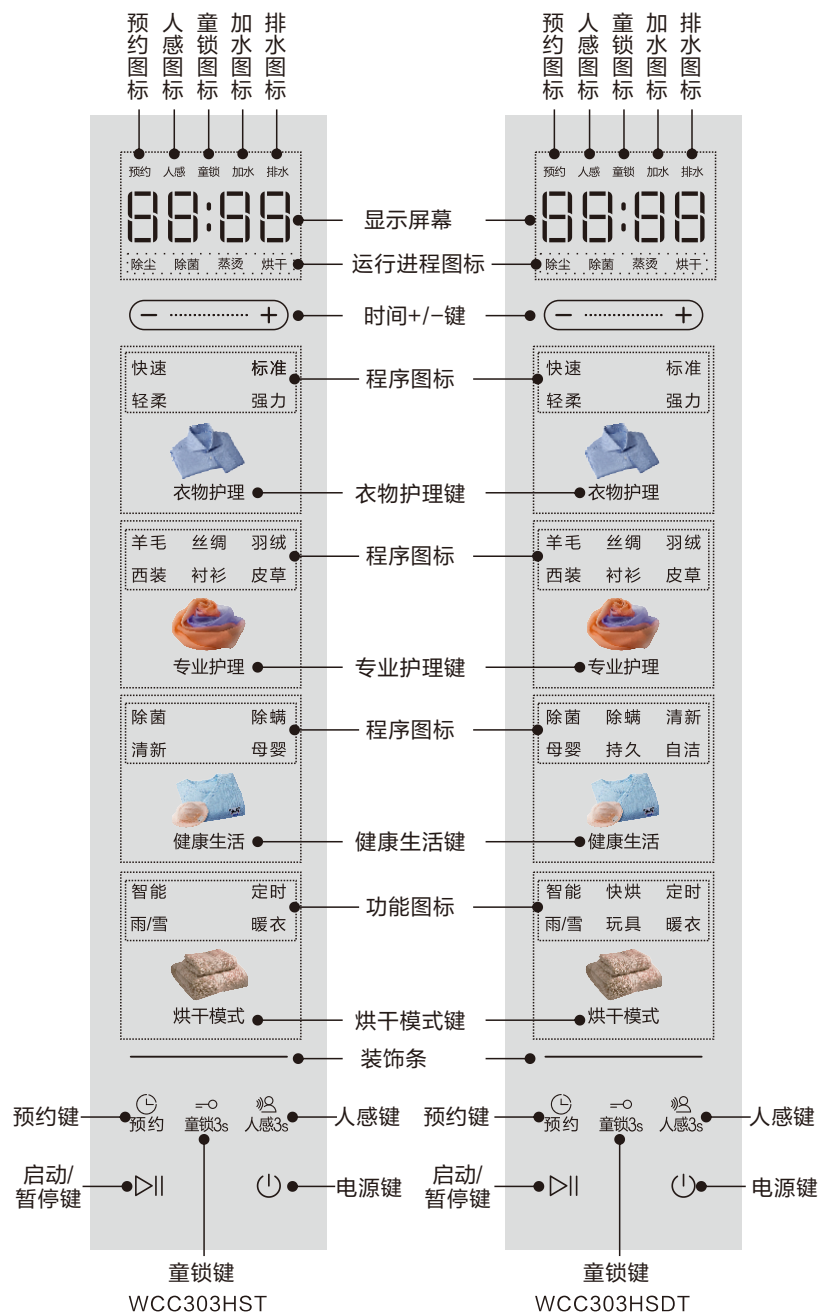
预约图标 人感图标 童锁图标 加水图标 排水图标

预约 人感 童锁 加水 排水

88:88

除尘 除菌 蒸烫 烘干

− +

快速 标准
轻柔 强力

衣物护理

羊毛 丝绸 羽绒
西装 衬衫 皮草

专业护理

除菌 除螨
清新 母婴

健康生活

智能 定时
雨/雪 暖衣

烘干模式

预约 童锁3s 人感3s

预约图标 人感图标 童锁图标 加水图标 排水图标

预约 人感 童锁 加水 排水

88:88

除尘 除菌 蒸烫 烘干

− +

快速 标准
轻柔 强力

衣物护理

羊毛 丝绸 羽绒
西装 衬衫 皮草

专业护理

除菌 除螨 清新
母婴 持久 自洁

健康生活

智能 快烘 定时
雨/雪 玩具 暖衣

烘干模式

预约 童锁3s 人感3s

显示屏幕
运行进程图标
时间+/−键
程序图标
衣物护理键
程序图标
专业护理键
程序图标
健康生活键
功能图标
烘干模式键
装饰条

预约键 人感键
启动/暂停键 电源键
童锁键
WCC303HST

预约键 人感键
启动/暂停键 电源键
童锁键
WCC303HSDT